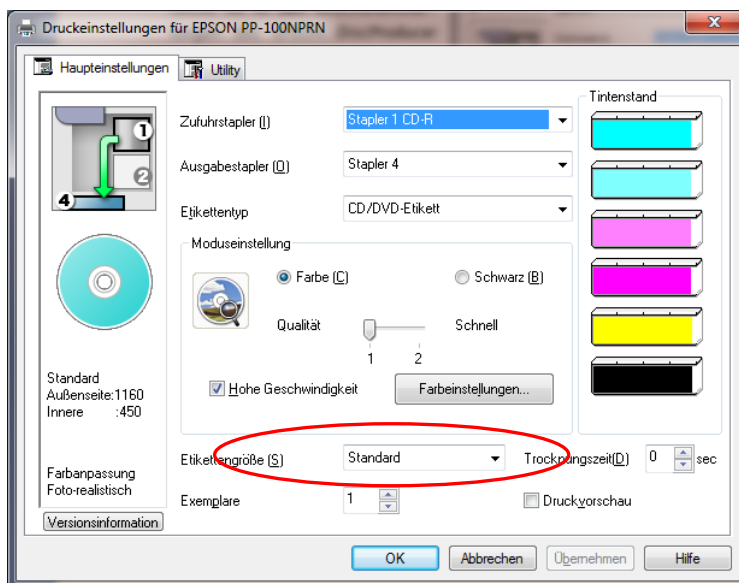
Druckeinstellungen für EPSON PP-100NPRN

Haupteinstellungen Utility

1
2
4

Zufuhrstapler (I) Stapler 1 CD-R
Ausgabestapler (O) Stapler 4
Etikettentyp CD/DVD-Etikett

Moduseinstellung
Farbe (C) Schwarz (B)
Qualität Schnell
1 2

Hohe Geschwindigkeit Farbeinstellungen...

Tintenstand

Standard
Außenseite:1160
Innere :450

Farbanpassung
Foto-realistisch

Versionsinformation

Etikettengröße (S) Standard Trocknungszeit(D) 0 sec
Exemplare 1 Druckvorschau

OK Abbrechen Übernehmen Hilfe